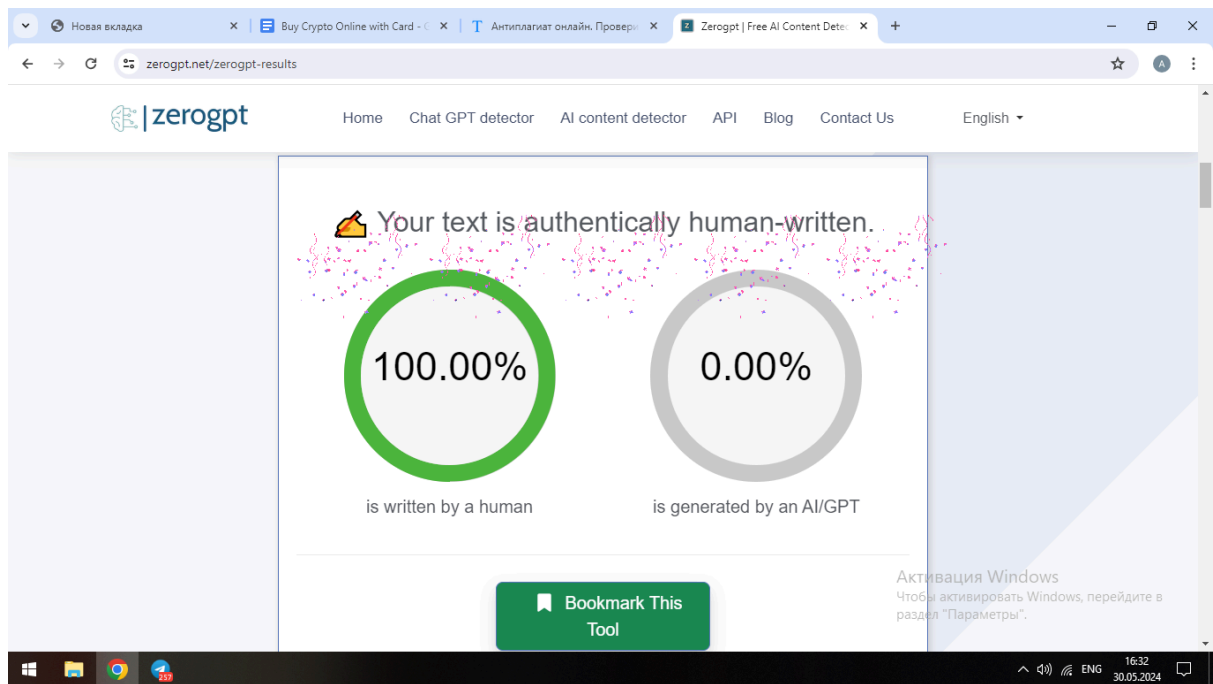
Новая вкладка
Buy Crypto Online with Card - C
Антиплагиат онлайн. Провери
Zerogpt | Free AI Content Detec
zerogpt.net/zerogpt-results
A

|zerogpt
Home Chat GPT detector AI content detector API Blog Contact Us English

Your text is authentically human-written.

100.00%
is written by a human

0.00%
is generated by an AI/GPT

Bookmark This Tool

Активация Windows
Чтобы активировать Windows, перейдите в раздел "Параметры".

257
ENG 16:32 30.05.2024